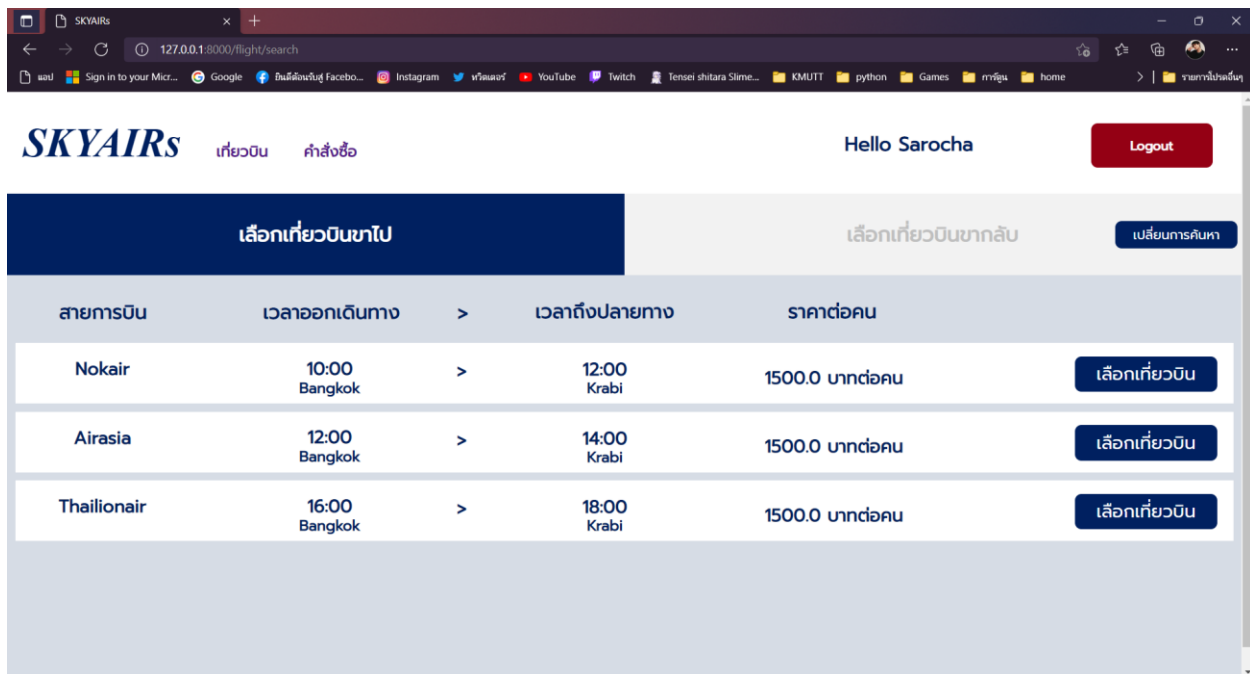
SKYAIRs ×

127.0.0.1:8000/flight/search

แอป Sign in to your Micr... Google ยินดีต้อนรับสู่ Facebo... Instagram ทวิตเตอร์ YouTube Twitch Tensei shitara Slime... KMUTT python Games การ์ตูน home

รายการโปรดอื่นๆ

SKYAIRs เที่ยวบิน คำสั่งซื้อ

Hello Sarocha

Logout

เลือกเที่ยวบินขาไป

เลือกเที่ยวบินขากลับ

เปลี่ยนการค้นหา

| สายการบิน | เวลาออกเดินทาง | > | เวลาถึงปลายทาง | ราคาต่อคน | |
|---|---|---|---|---|---|
| Nokair | 10:00 Bangkok | > | 12:00 Krabi | 1500.0 บาทต่อคน | เลือกเที่ยวบิน |
| Airasia | 12:00 Bangkok | > | 14:00 Krabi | 1500.0 บาทต่อคน | เลือกเที่ยวบิน |
| Thailionair | 16:00 Bangkok | > | 18:00 Krabi | 1500.0 บาทต่อคน | เลือกเที่ยวบิน |